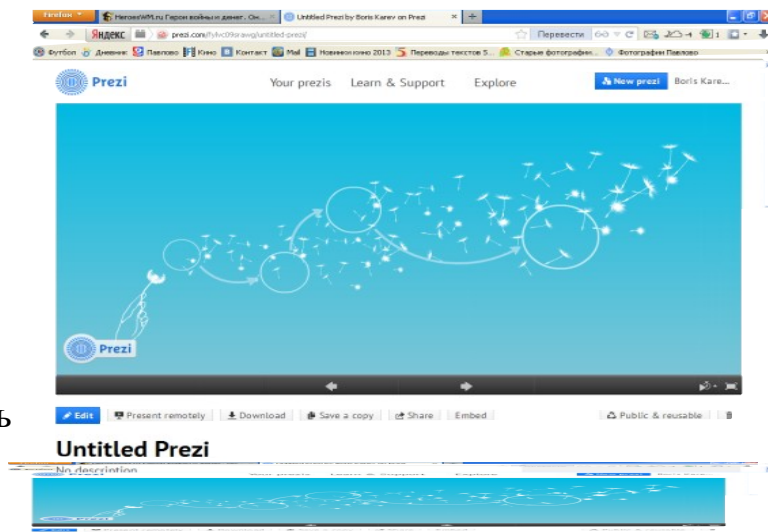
Firefox | HeroesWM.ru Герои войны и денег. Он... | Untitled Prezi by Boris Karev on Prezi | +

Яндекс | prezi.com/lyl-c09rarvg/untitled-prezi/ | Перевести

Футбол | Дневник | Павлово | Кино | Контакт | Mail | Новинки кино 2013 | Переводы текстов 5... | Старые фотографии... | Фотографии Павлово

Prezi | Your prezis | Learn & Support | Explore | New prezi | Boris Kare...

Prezi

Edit | Present remotely | Download | Save a copy | Share | Embed | Public & reusable

ь

Untitled Prezi

No description

Prezi